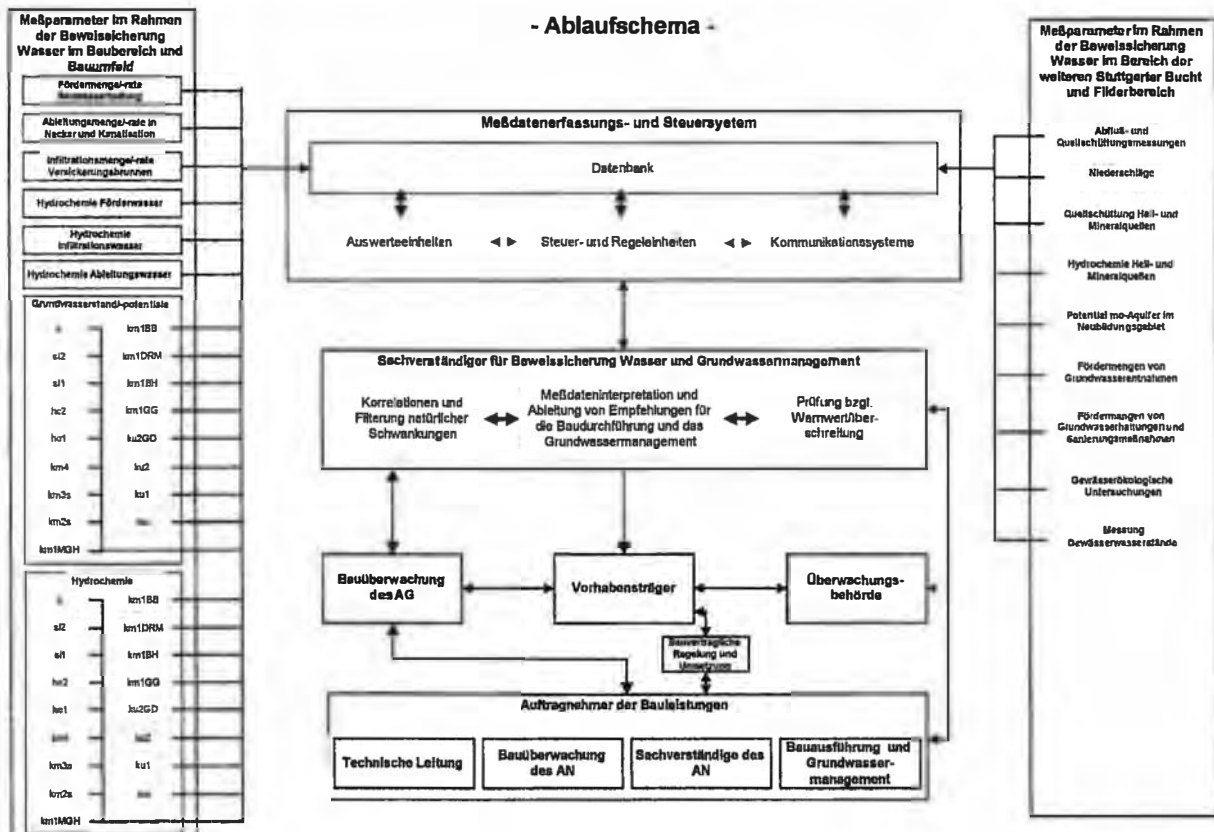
- Ablaufschema -

Meßparameter im Rahmen der Beweissicherung Wasser im Baubereich und Baumfeld

Fördermenge/-rate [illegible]

Ableitungsmenge/-rate in Neckar und Kanalisation

Infiltrationsmenge/-rate Versickerungsbrunnen

Hydrochemie Förderwasser

Hydrochemie Infiltrationswasser

Hydrochemie Ableitungswasser

Grundwasserstand/-potentiale

| | |
|---|---|
| q | km1BB |
| si2 | km1DRM |
| si1 | km1BH |
| hc2 | km1GG |
| hc1 | ku2GD |
| km4 | ku2 |
| km3s | ku1 |
| km2s | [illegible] |
| km1MGH | |

Hydrochemie

| | |
|---|---|
| q | km1BB |
| si2 | km1DRM |
| si1 | km1BH |
| hc2 | km1GG |
| hc1 | ku2GD |
| km4 | ku2 |
| km3s | ku1 |
| km2s | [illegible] |
| km1MGH | |

Meßdatenerfassungs- und Steuersytem

Datenbank

Auswerteeinheiten

Steuer- und Regeleinheiten

Kommunikationssysteme

Sachverständiger für Beweissicherung Wasser und Grundwassermanagement

Korrelationen und Filterung natürlicher Schwankungen

Meßdateninterpretation und Ableitung von Empfehlungen für die Baudurchführung und das Grundwassermanagement

Prüfung bzgl. Warnwertüberschreitung

Bauüberwachung des AG

Vorhabensträger

Überwachungs-behörde

Bauvertragliche Regelung und Umsetzung

Auftragnehmer der Bauleistungen

Technische Leitung

Bauüberwachung des AN

Sachverständige des AN

Bauausführung und Grundwasser-management

Meßparameter im Rahmen der Beweissicherung Wasser im Bereich der weiteren Stuttgarter Bucht und Filderbereich

Abfluß- und Quellschüttungsmessungen

Niederschläge

Quellschüttung Heil- und Mineralquellen

Hydrochemie Heil- und Mineralquellen

Potential mo-Aquifer im Neubildungsgebiet

Fördermengen von Grundwasserentnahmen

Fördermengen von Grundwasserhaltungen und Sanierungsmaßnahmen

Gewässerökologische Untersuchungen

Messung Gewässerwasserstände